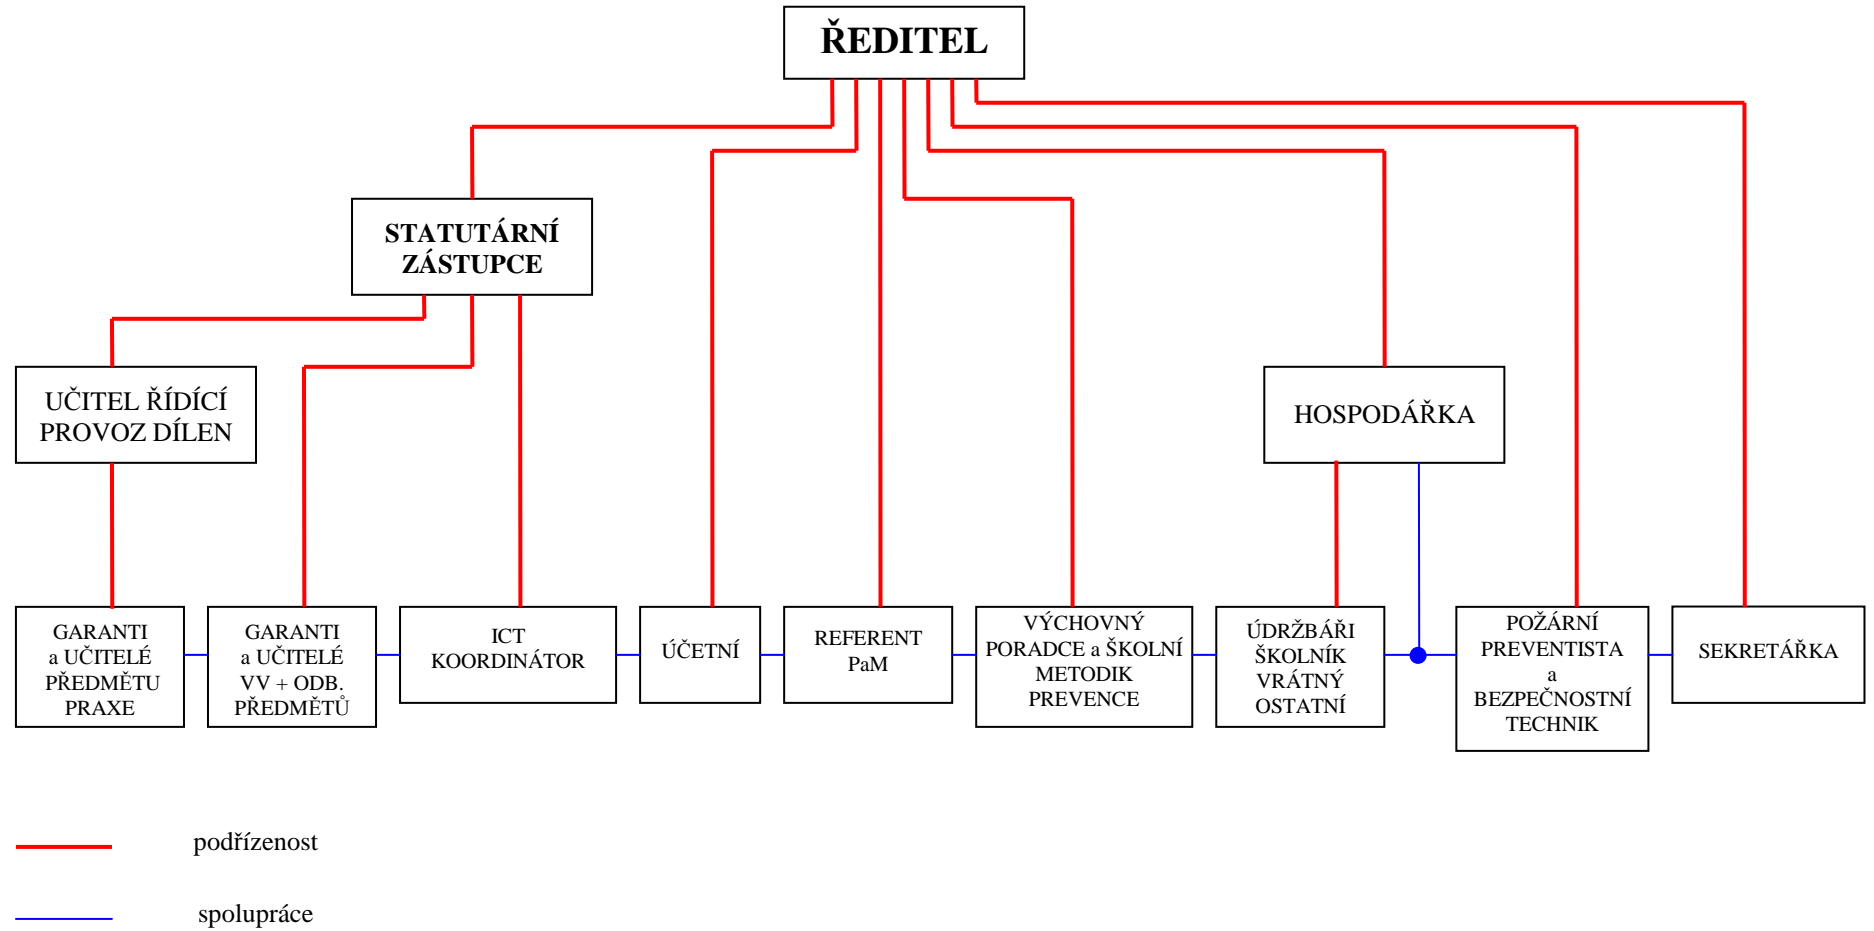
ŘEDITEL

STATUTÁRNÍ ZÁSTUPCE

UČITEL ŘÍDÍCÍ PROVOZ DÍLEN

HOSPODÁŘKA

GARANTI a UČITELÉ PŘEDMĚTU PRAXE

GARANTI a UČITELÉ VV + ODB. PŘEDMĚTŮ

ICT KOORDINÁTOR

ÚČETNÍ

REFERENT PaM

VÝCHOVNÝ PORADCE a ŠKOLNÍ METODIK PREVENCE

ÚDRŽBÁŘI ŠKOLNÍK VRÁTNÝ OSTATNÍ

POŽÁRNÍ PREVENTISTA a BEZPEČNOSTNÍ TECHNIK

SEKRETÁŘKA

podřízenost

spolupráce